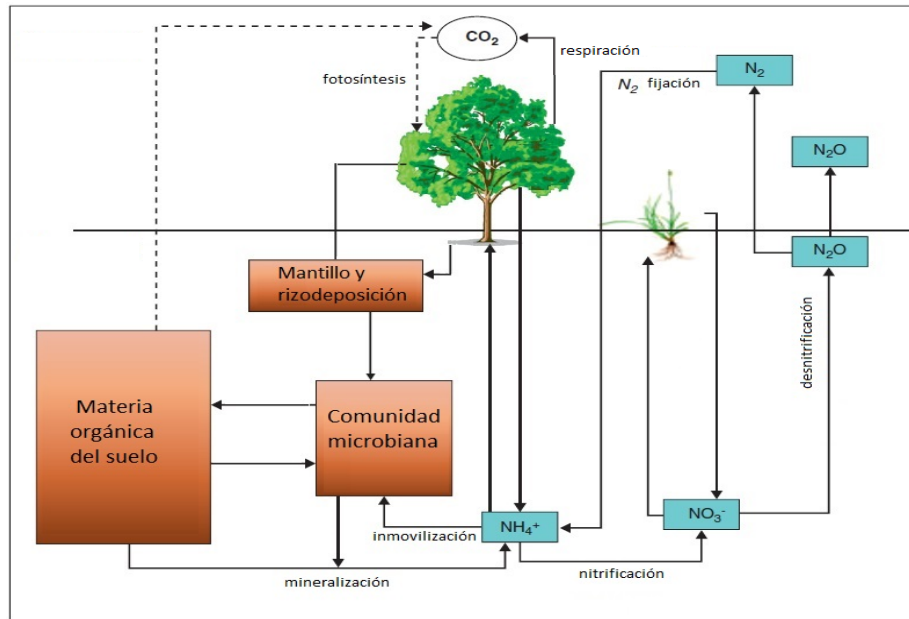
$CO_2$

respiración

fotosíntesis

$N_2$ fijación

$N_2$

$N_2O$

$N_2O$

Mantillo y rizodeposición

desnitrificación

Materia orgánica del suelo

Comunidad microbiana

inmovilización

$NH_4^+$

$NO_3^-$

nitrificación

mineralización